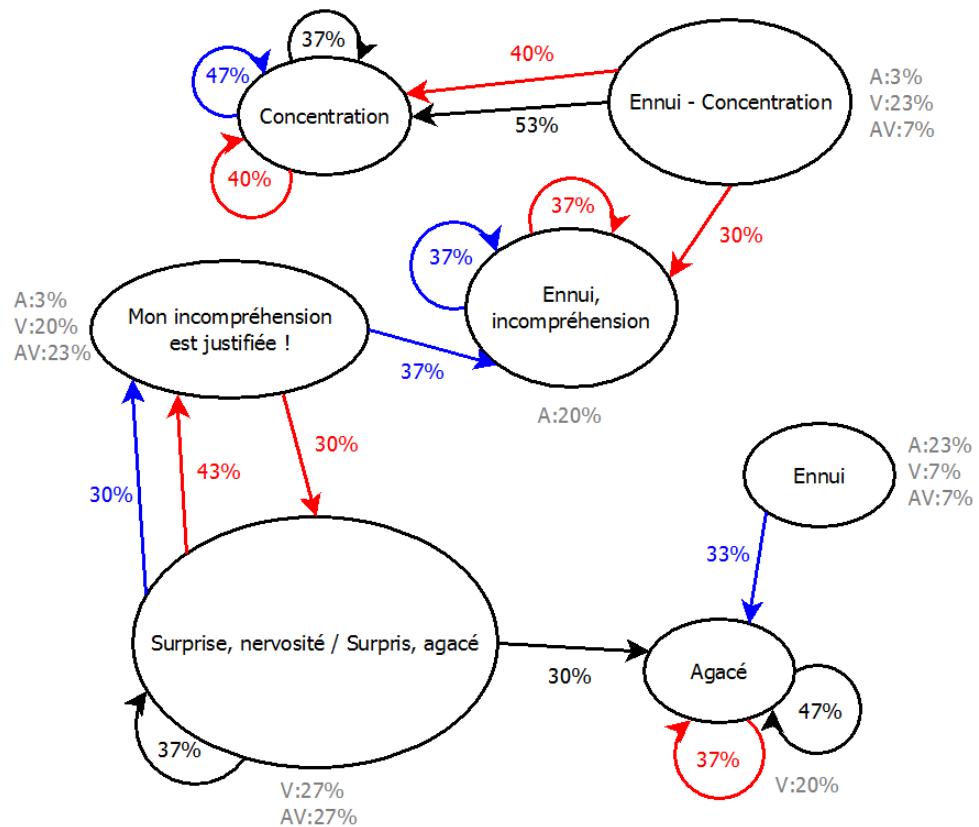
37%

47%

Concentration

40%

40%

53%

Ennui - Concentration

A:3%
V:23%
AV:7%

37%

30%

37%

Ennui, incompréhension

A:3%
V:20%
AV:23%

Mon incompréhension est justifiée !

37%

A:20%

30%

43%

30%

Ennui

A:23%
V:7%
AV:7%

33%

Surprise, nervosité / Surpris, agacé

30%

Agacé

47%

37%

37%

V:20%

V:27%
AV:27%